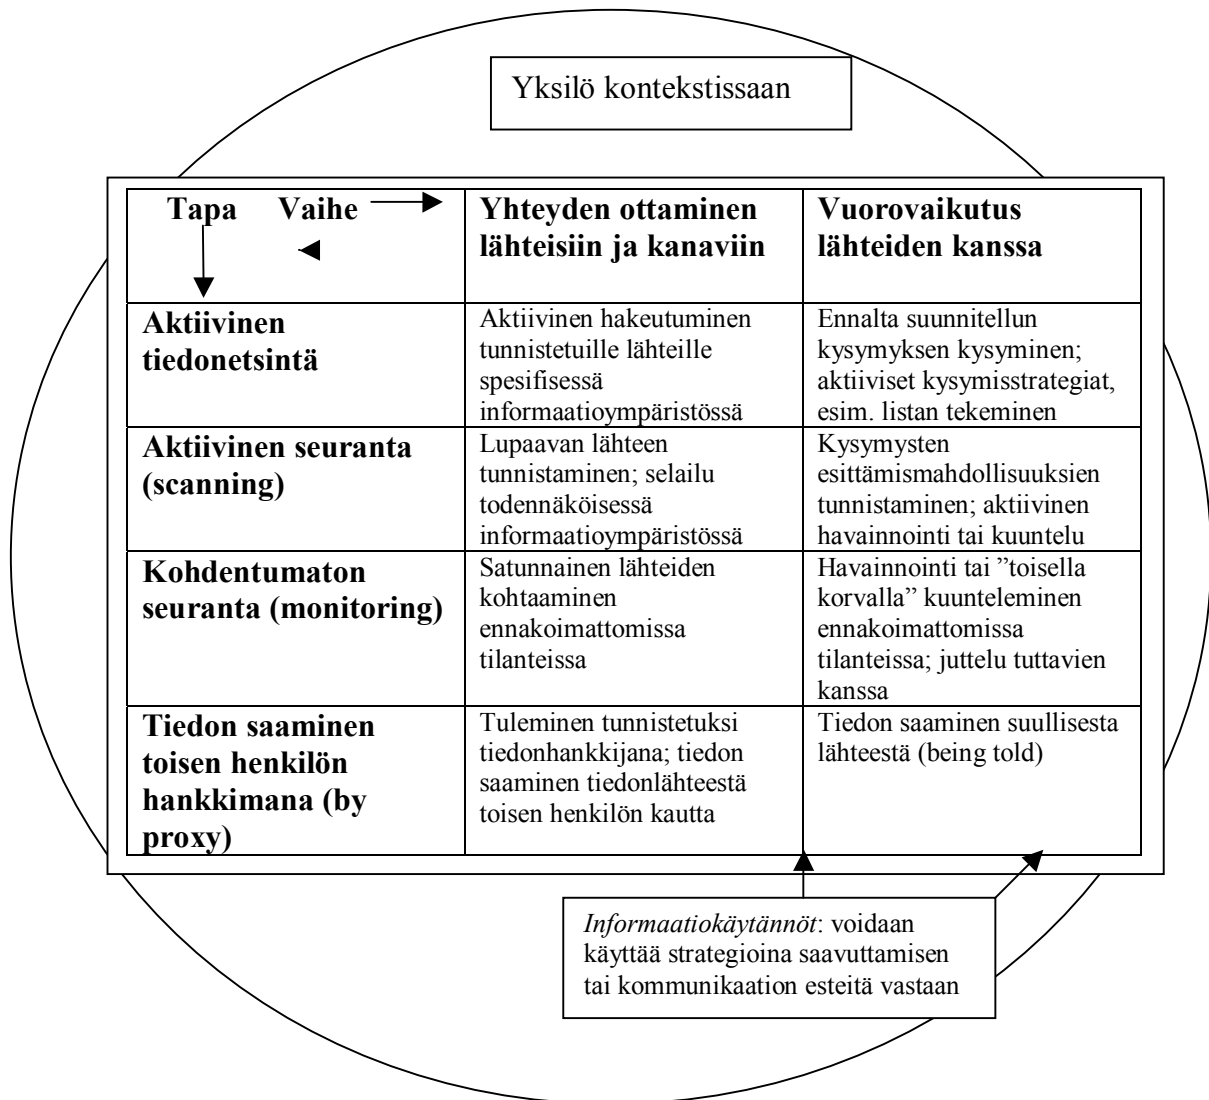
Yksilö kontekstissaan

| Tapa Vaihe | Yhteyden ottaminen lähteisiin ja kanaviin | Vuorovaikutus lähteiden kanssa |
|---|---|---|
| **Aktiivinen tiedonetsintä** | Aktiivinen hakeutuminen tunnistetuille lähteille spesifisessä informaatioympäristössä | Ennalta suunnitellun kysymyksen kysyminen; aktiiviset kysymisstrategiat, esim. listan tekeminen |
| **Aktiivinen seuranta (scanning)** | Lupaavan lähteen tunnistaminen; selailu todennäköisessä informaatioympäristössä | Kysymysten esittämismahdollisuuksien tunnistaminen; aktiivinen havainnointi tai kuuntelu |
| **Kohdentumaton seuranta (monitoring)** | Satunnainen lähteiden kohtaaminen ennakoimattomissa tilanteissa | Havainnointi tai "toisella korvalla" kuunteleminen ennakoimattomissa tilanteissa; juttelu tuttavien kanssa |
| **Tiedon saaminen toisen henkilön hankkimana (by proxy)** | Tuleminen tunnistetuksi tiedonhankkijana; tiedon saaminen tiedonlähteestä toisen henkilön kautta | Tiedon saaminen suullisesta lähteestä (being told) |

*Informaatiokäytännöt*: voidaan käyttää strategioina saavuttamisen tai kommunikaation esteitä vastaan